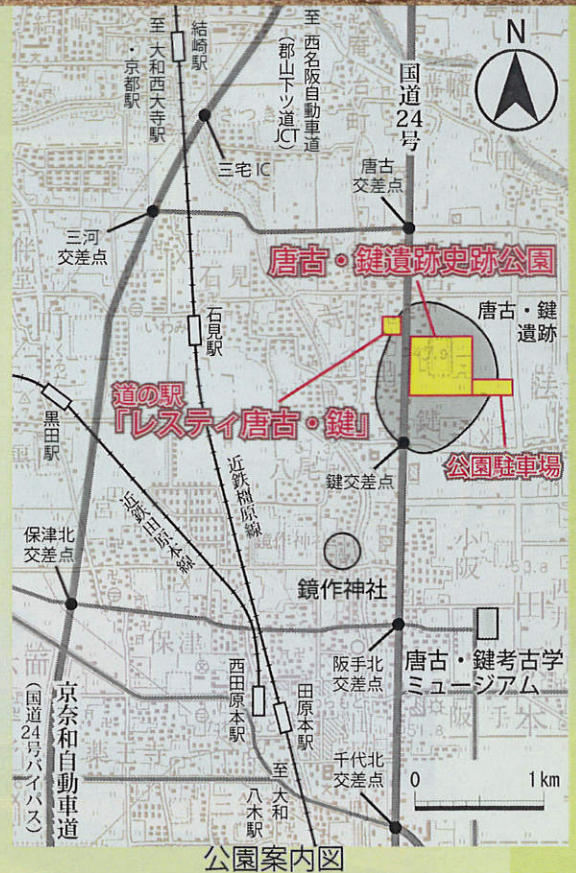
N

至 大和西大寺駅・京都駅

結崎駅

至 西名阪自動車道(郡山下ツ道JCT)

国道24号

三宅IC

唐古交差点

三河交差点

唐古・鍵遺跡史跡公園

唐古・鍵遺跡

石見駅

黒田駅

道の駅「レスティ唐古・鍵」

公園駐車場

鍵交差点

近鉄橿原線

近鉄田原本線

保津北交差点

鏡作神社

唐古・鍵考古学ミュージアム

阪手北交差点

西田原本駅

田原本駅

京奈和自動車道(国道24号バイパス)

至 大和八木駅

千代北交差点

0

1km

公園案内図